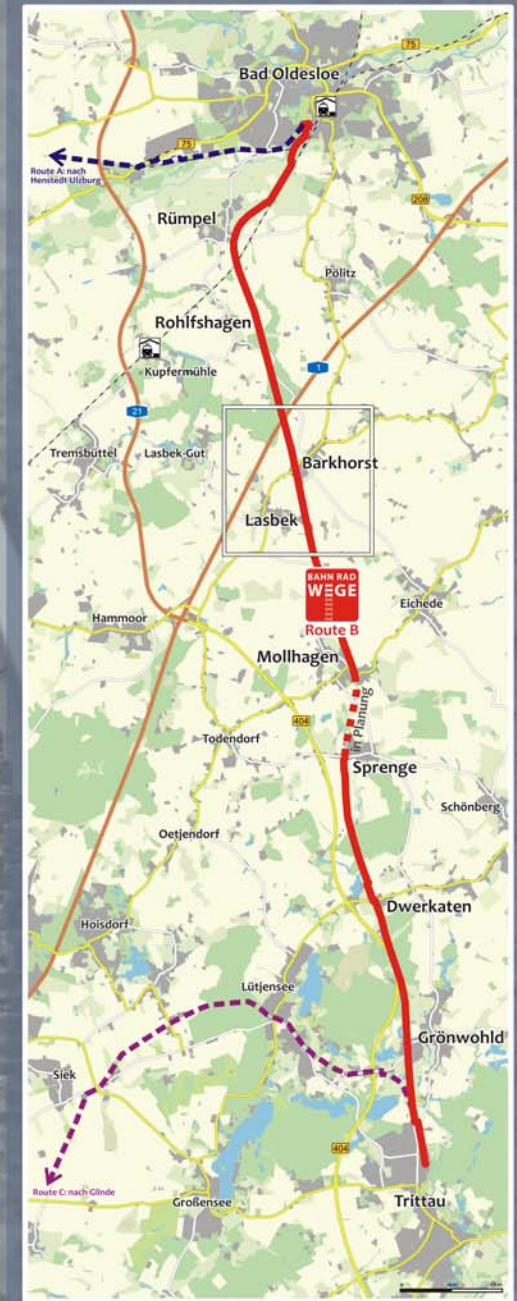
75
Bad Oldesloe
75
Route A: nach Henstedt-Ulzburg
208
Rümpel
Politz
Rohlfshagen
1
Kupfermühle
21
Tremsbüttel
Lasbek-Gut
Barkhorst
Lasbek
BAHN RAD WEGE
Route B
Eichede
Hammoor
Mollhagen
in Planung
404
Todendorf
Sprenge
Schönberg
Oetjendorf
Dwerkaten
Hoisdorf
Lütjensee
Grönwohld
Siek
404
Route C: nach Glinde
Großensee
Trittau